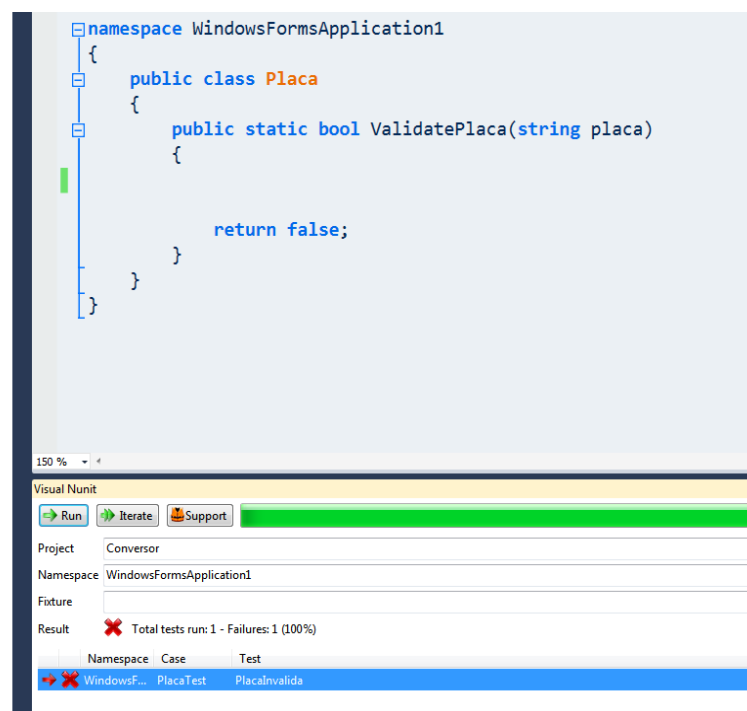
namespace WindowsFormsApplication1
{
    public class Placa
    {
        public static bool ValidatePlaca(string placa)
        {


            return false;
        }
    }
}

150 %

Visual Nunit

Run | Iterate | Support

Project: Conversor

Namespace: WindowsFormsApplication1

Fixture:

Result: Total tests run: 1 - Failures: 1 (100%)

| Namespace | Case | Test |
|---|---|---|
| WindowsF... | PlacaTest | PlacaInvalida |